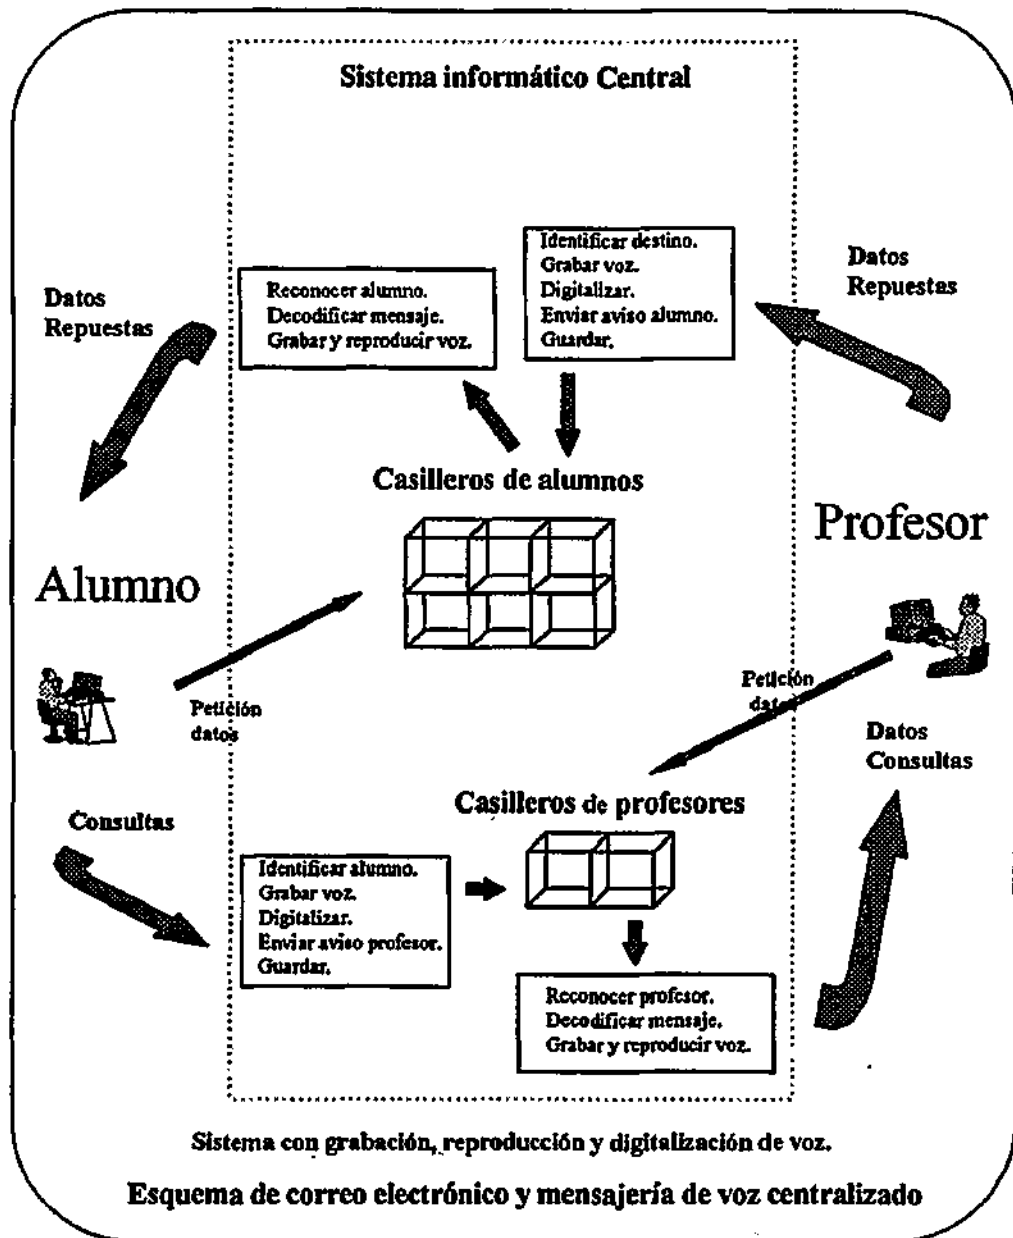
Sistema informático Central

Datos
Repuestas

Reconocer alumno.
Decodificar mensaje.
Grabar y reproducir voz.

Identificar destino.
Grabar voz.
Digitalizar.
Enviar aviso alumno.
Guardar.

Datos
Repuestas

Casilleros de alumnos

Profesor

Alumno

Petición
datos

Petición
datos

Datos
Consultas

Consultas

Casilleros de profesores

Identificar alumno.
Grabar voz.
Digitalizar.
Enviar aviso profesor.
Guardar.

Reconocer profesor.
Decodificar mensaje.
Grabar y reproducir voz.

Sistema con grabación, reproducción y digitalización de voz.

Esquema de correo electrónico y mensajería de voz centralizado